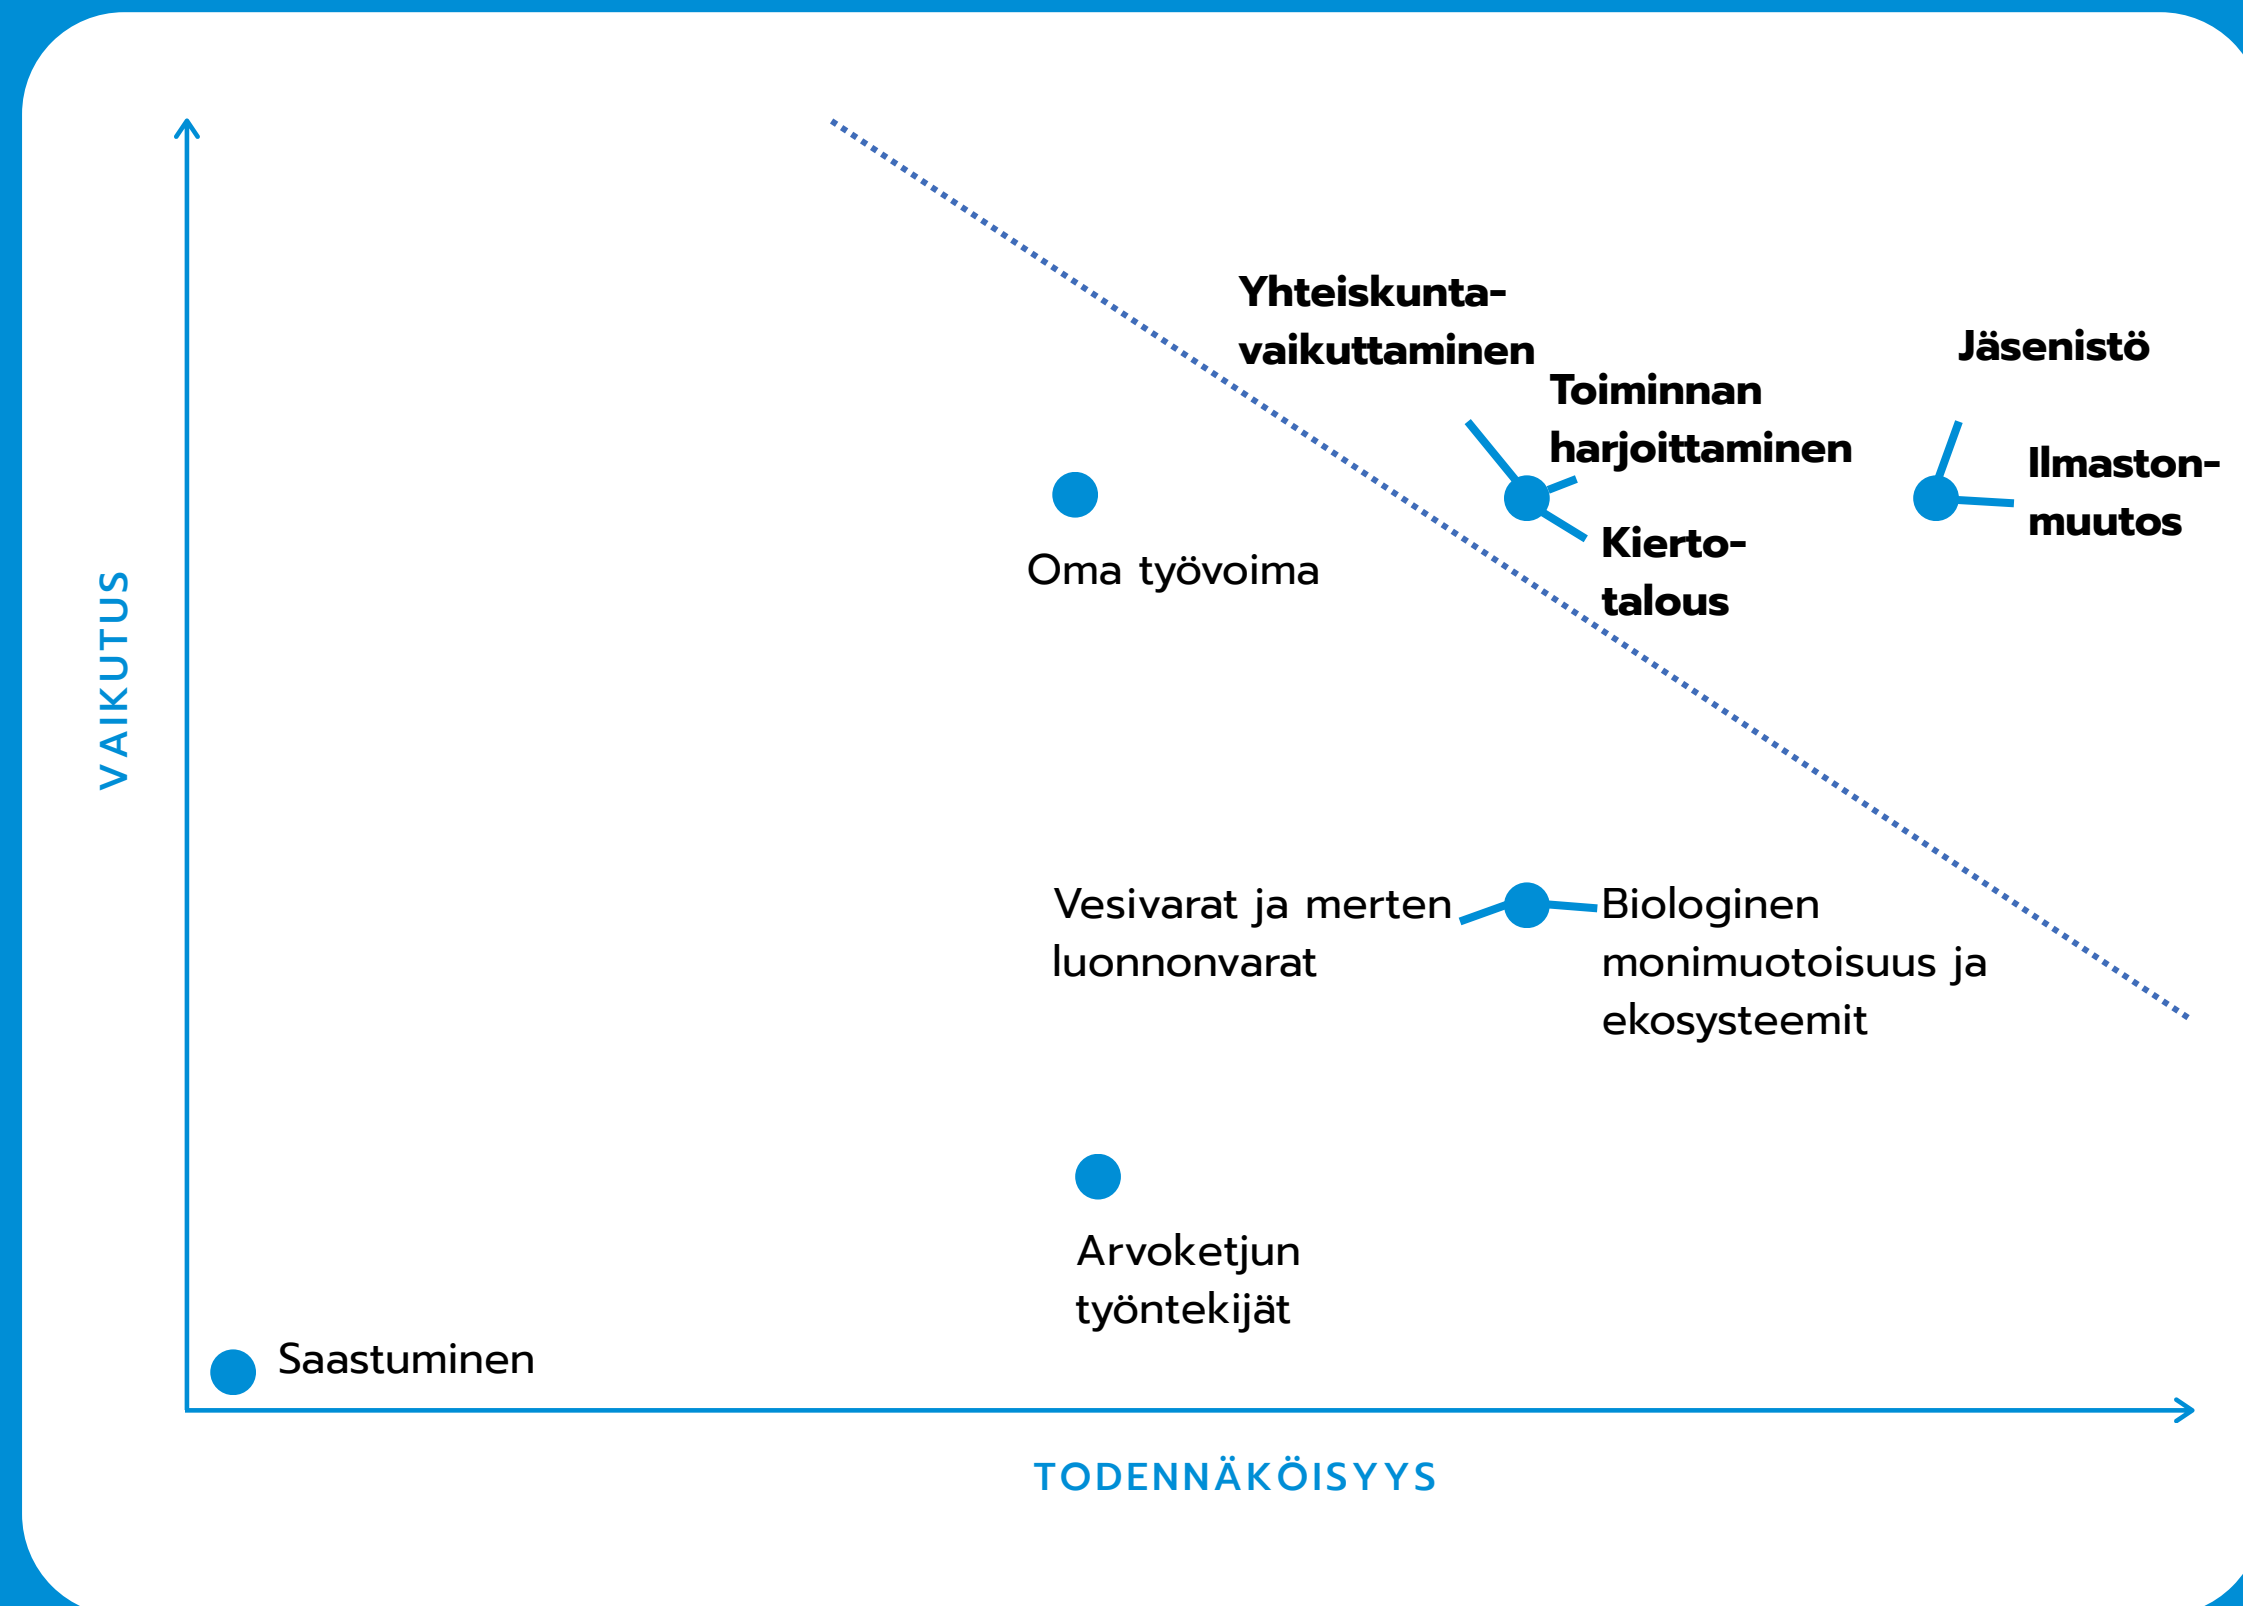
VAIKUTUS

Yhteiskuntavaikuttaminen

Jäsenistö

Toiminnan harjoittaminen

Ilmastonmuutos

Kiertotalous

Oma työvoima

Vesivarat ja merten luonnonvarat

Biologinen monimuotoisuus ja ekosysteemit

Arvoketjun työntekijät

Saastuminen

TODENNÄKÖISYYS